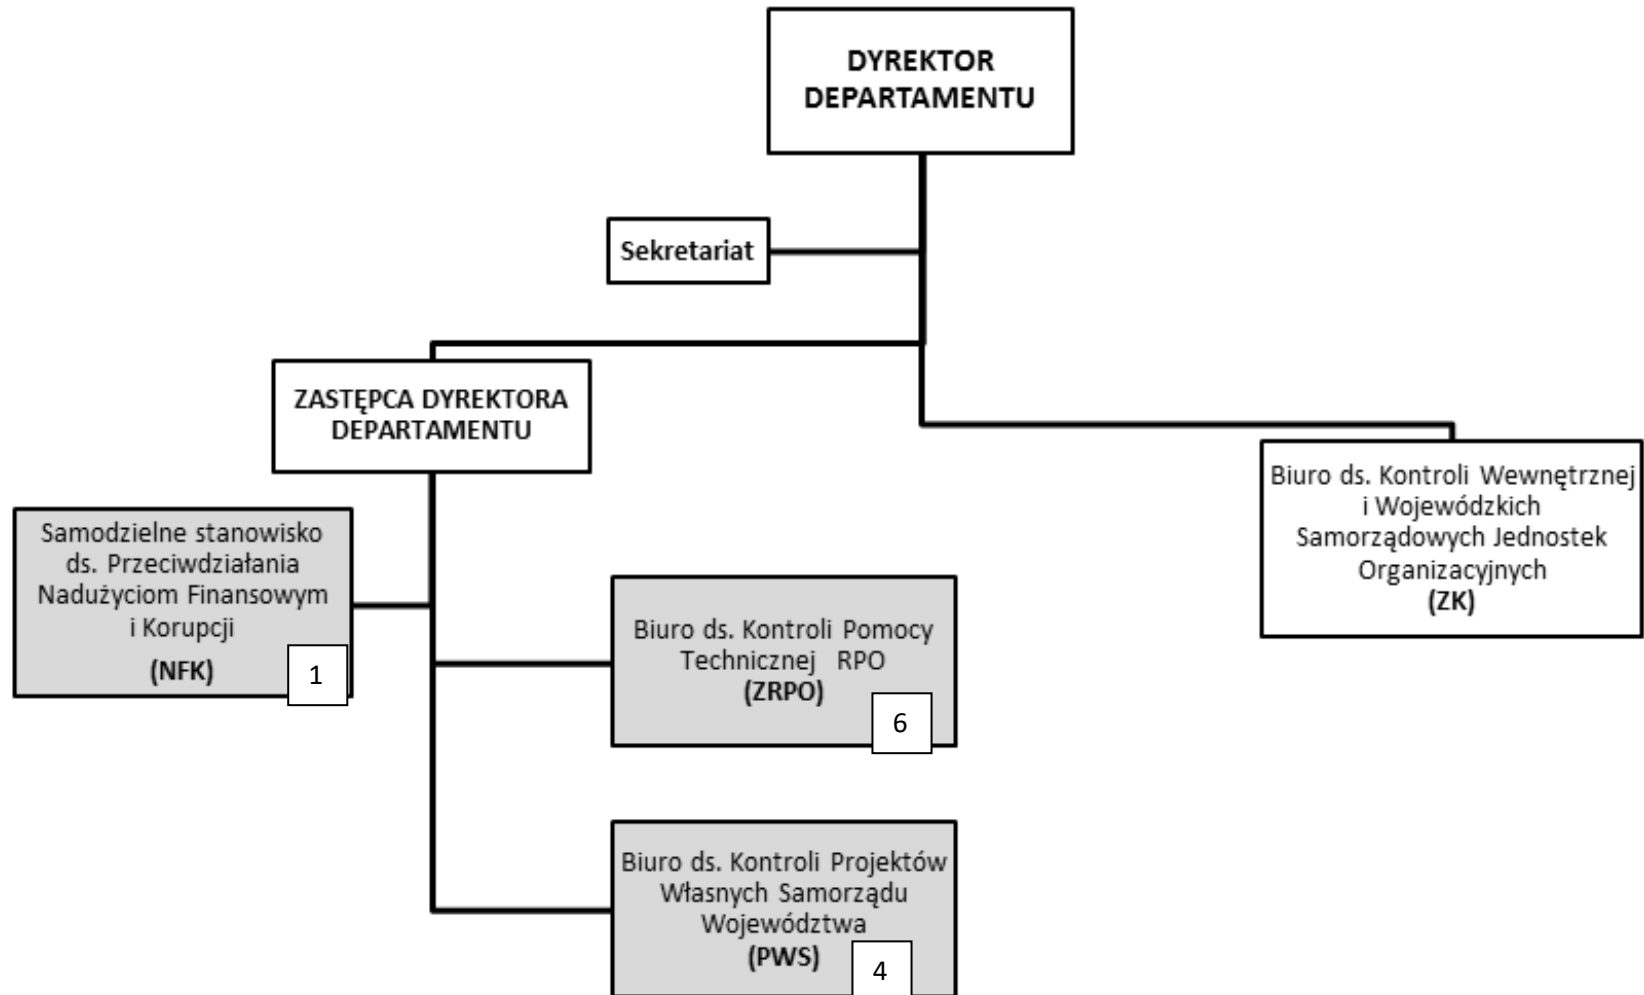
DYREKTOR DEPARTAMENTU

Sekretariat

ZASTĘPCA DYREKTORA DEPARTAMENTU

Samodzielne stanowisko ds. Przeciwdziałania Nadużyciom Finansowym i Korupcji
(NFK)
1

Biuro ds. Kontroli Pomocy Technicznej RPO
(ZRPO)
6

Biuro ds. Kontroli Projektów Własnych Samorządu Województwa
(PWS)
4

Biuro ds. Kontroli Wewnętrznej i Wojewódzkich Samorządowych Jednostek Organizacyjnych
(ZK)